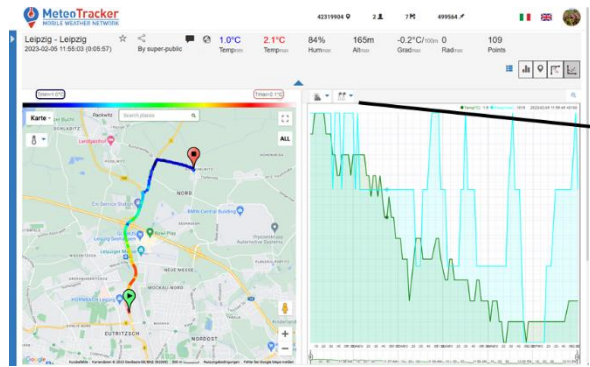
MeteoTracker
MOBILE WEATHER NETWORK

42319504
2
7
499564

Leipzig - Leipzig
2023-02-05 11:55:03 (0:05:57)
By super-public

1.0°C Temp$_{min}$
2.1°C Temp$_{max}$
84% Hum$_{max}$
45m Alt$_{min}$
165m Alt$_{max}$
-0.2°C/$_{100m}$ Grad$_{max}$
0 Rad$_{max}$
109 Points

Tmin=1.0°C
Tmax=2.1°C

Karte
Search places
Radefeld
SCHKEUDITZ
Leipzig/Halle
NORD
NEUE MESSE
MÖCKERN NORD
EUTRITZSCH
NORDOST
Google

ALL